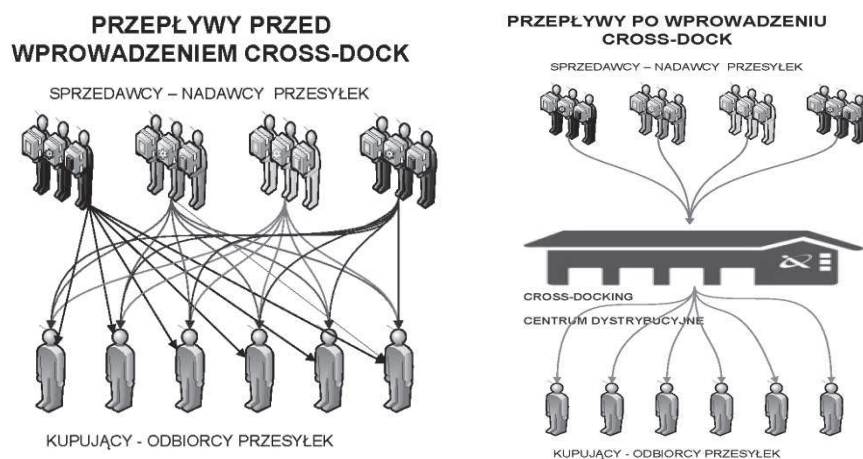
PRZEPŁYWY PRZED WPROWADZENIEM CROSS-DOCK

SPRZEDAWCY – NADAWCY PRZESYŁEK

KUPUJĄCY - ODBIORCY PRZESYŁEK

PRZEPŁYWY PO WPROWADZENIU CROSS-DOCK

SPRZEDAWCY – NADAWCY PRZESYŁEK

CROSS-DOCKING

CENTRUM DYSTRYBUCYJNE

KUPUJĄCY - ODBIORCY PRZESYŁEK